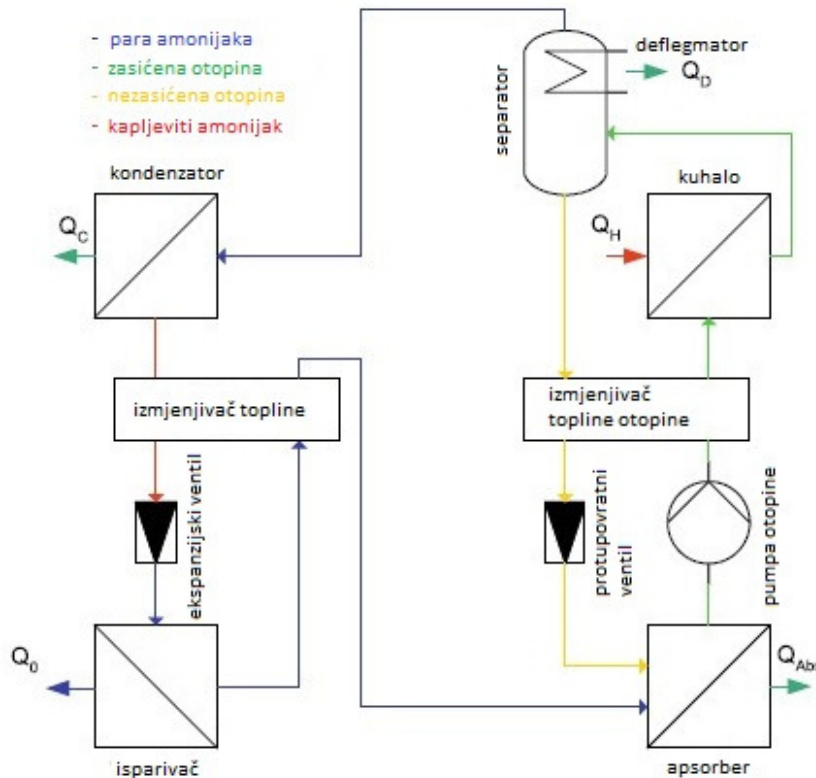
- para amonijaka
- zasićena otopina
- nezasićena otopina
- kapljeviti amonijak

separator

deflegmator

$Q_D$

kondenzator

$Q_C$

kuhalo

$Q_H$

izmjenjivač topline

izmjenjivač topline otopine

ekspanzijski ventil

protupovratni ventil

pumpa otopine

$Q_0$

$Q_{Abs}$

isparivač

apsorber